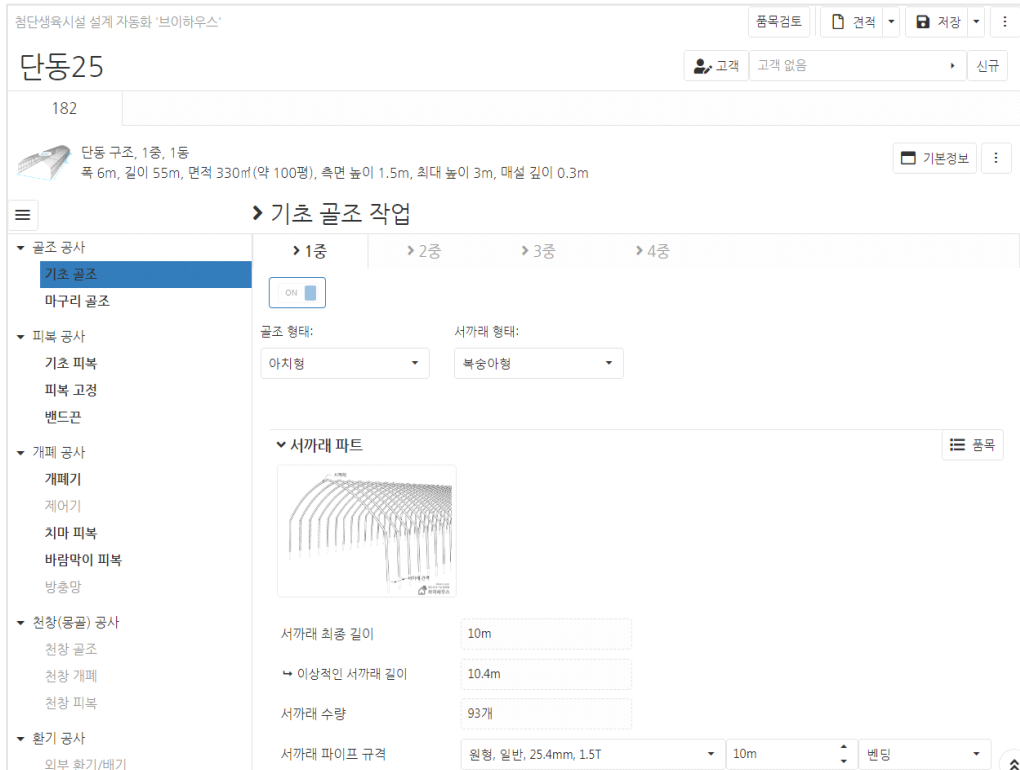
첨단생육시설 설계 자동화 '브이하우스'

품목검토 견적 저장

단동25

고객 고객 없음 신규

182

단동 구조, 1중, 1동
폭 6m, 길이 55m, 면적 330㎡(약 100평), 측면 높이 1.5m, 최대 높이 3m, 매설 깊이 0.3m

기본정보

기초 골조 작업

골조 공사
기초 골조
마구리 골조

피복 공사
기초 피복
피복 고정
밴드끈

개폐 공사
개폐기
제어기
치마 피복
바람막이 피복
방충망

천창(물골) 공사
천창 골조
천창 개폐
천창 피복

환기 공사
외부 환기/배기

1중 2중 3중 4중

ON

골조 형태:
아치형

서까래 형태:
복숭아형

서까래 파트

품목

서까래 최종 길이 10m
↪ 이상적인 서까래 길이 10.4m
서까래 수량 93개
서까래 파이프 규격 원형, 일반, 25.4mm, 1.5T 10m 벤딩